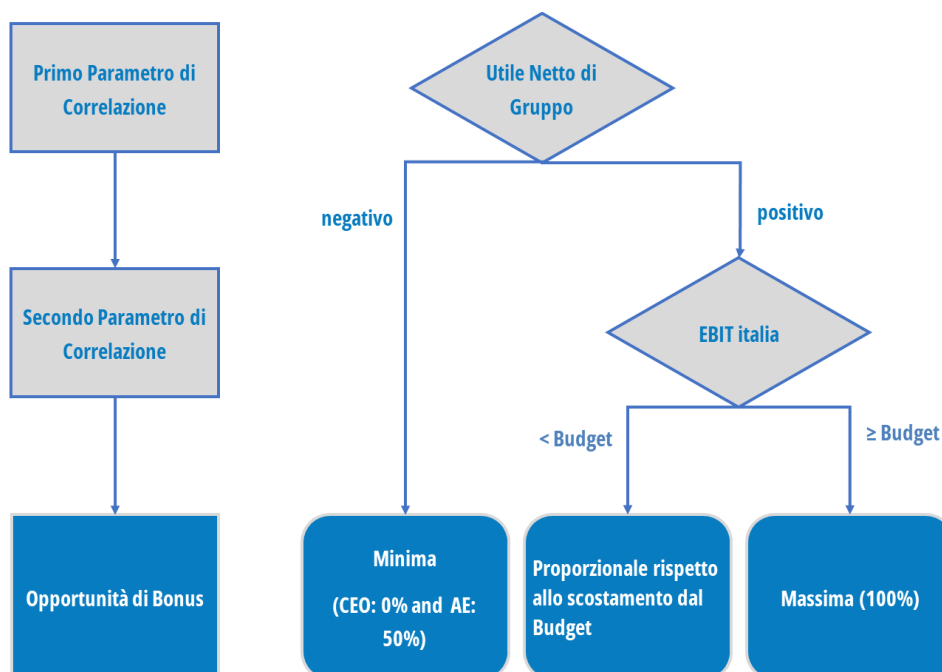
Primo Parametro di Correlazione

Secondo Parametro di Correlazione

Opportunità di Bonus

Utile Netto di Gruppo

negativo

positivo

EBIT italia

< Budget

≥ Budget

Minima

(CEO: 0% and AE: 50%)

Proporzionale rispetto allo scostamento dal Budget

Massima (100%)